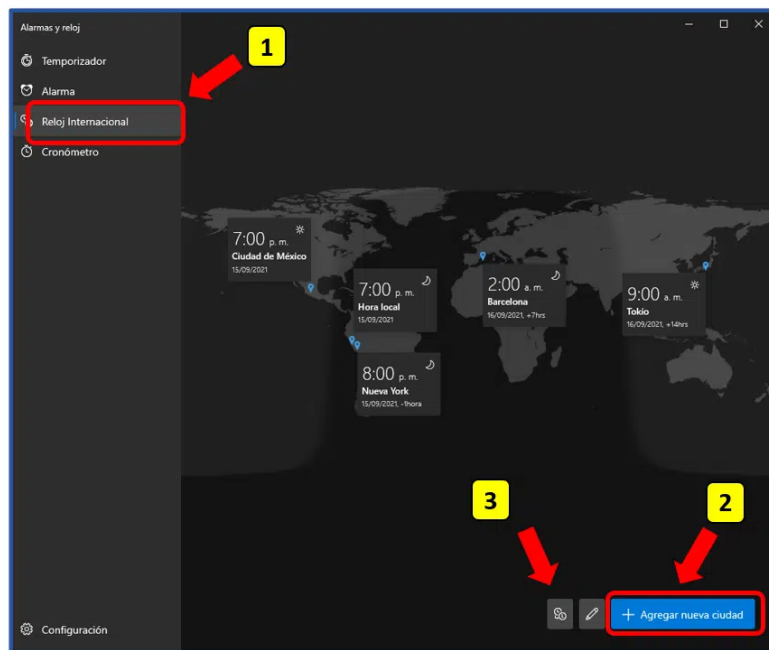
Alarmas y reloj

Temporizador
Alarma
Reloj Internacional
Cronómetro

1

7:00 p. m.
Ciudad de México
15/09/2021

7:00 p. m.
Hora local
15/09/2021

2:00 a. m.
Barcelona
16/09/2021, +7hrs

9:00 a. m.
Tokio
16/09/2021, +14hrs

8:00 p. m.
Nueva York
15/09/2021, -1hora

3

2

Agregar nueva ciudad

Configuración